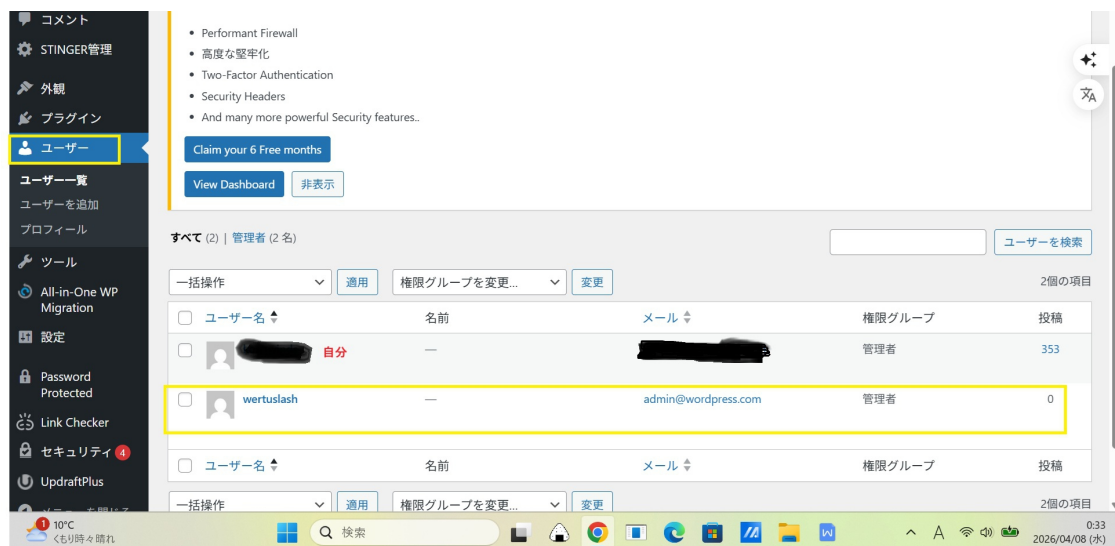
コメント
STINGER管理
外観
プラグイン
ユーザー
ユーザー一覧
ユーザーを追加
プロフィール
ツール
All-in-One WP Migration
設定
Password Protected
Link Checker
セキュリティ 4
UpdraftPlus
メニューを閉じる

• Performant Firewall
• 高度な堅牢化
• Two-Factor Authentication
• Security Headers
• And many more powerful Security features..

Claim your 6 Free months
View Dashboard 非表示

すべて (2) | 管理者 (2 名)

ユーザーを検索

一括操作 適用 権限グループを変更... 変更 2個の項目

| ユーザー名 | 名前 | メール | 権限グループ | 投稿 |
|---|---|---|---|---|
| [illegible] 自分 | — | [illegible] | 管理者 | 353 |
| wertuslash | — | admin@wordpress.com | 管理者 | 0 |
| ユーザー名 | 名前 | メール | 権限グループ | 投稿 |

一括操作 適用 権限グループを変更... 変更 2個の項目

1 10°C くもり時々晴れ
検索
0:33 2026/04/08 (水)